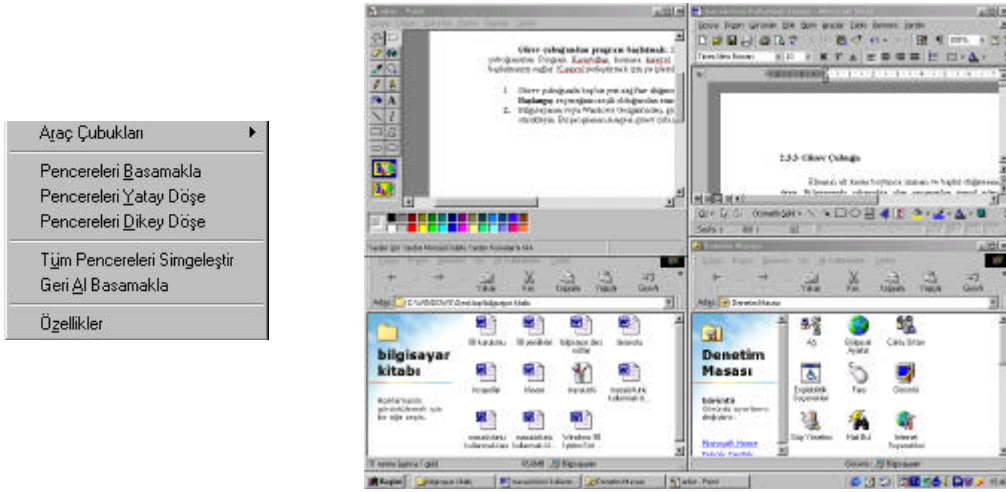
Araç Çubukları

Pencereleri Basamakla
Pencereleri Yatay Döşe
Pencereleri Dikey Döşe

Tüm Pencereleri Simgeleştir
Geri Al Basamakla

Özellikler

Görev çubuğundan program başlatmak: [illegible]

2.3.3- Görev Çubuğu

bilgisayar kitabı

Denetim Masası

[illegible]